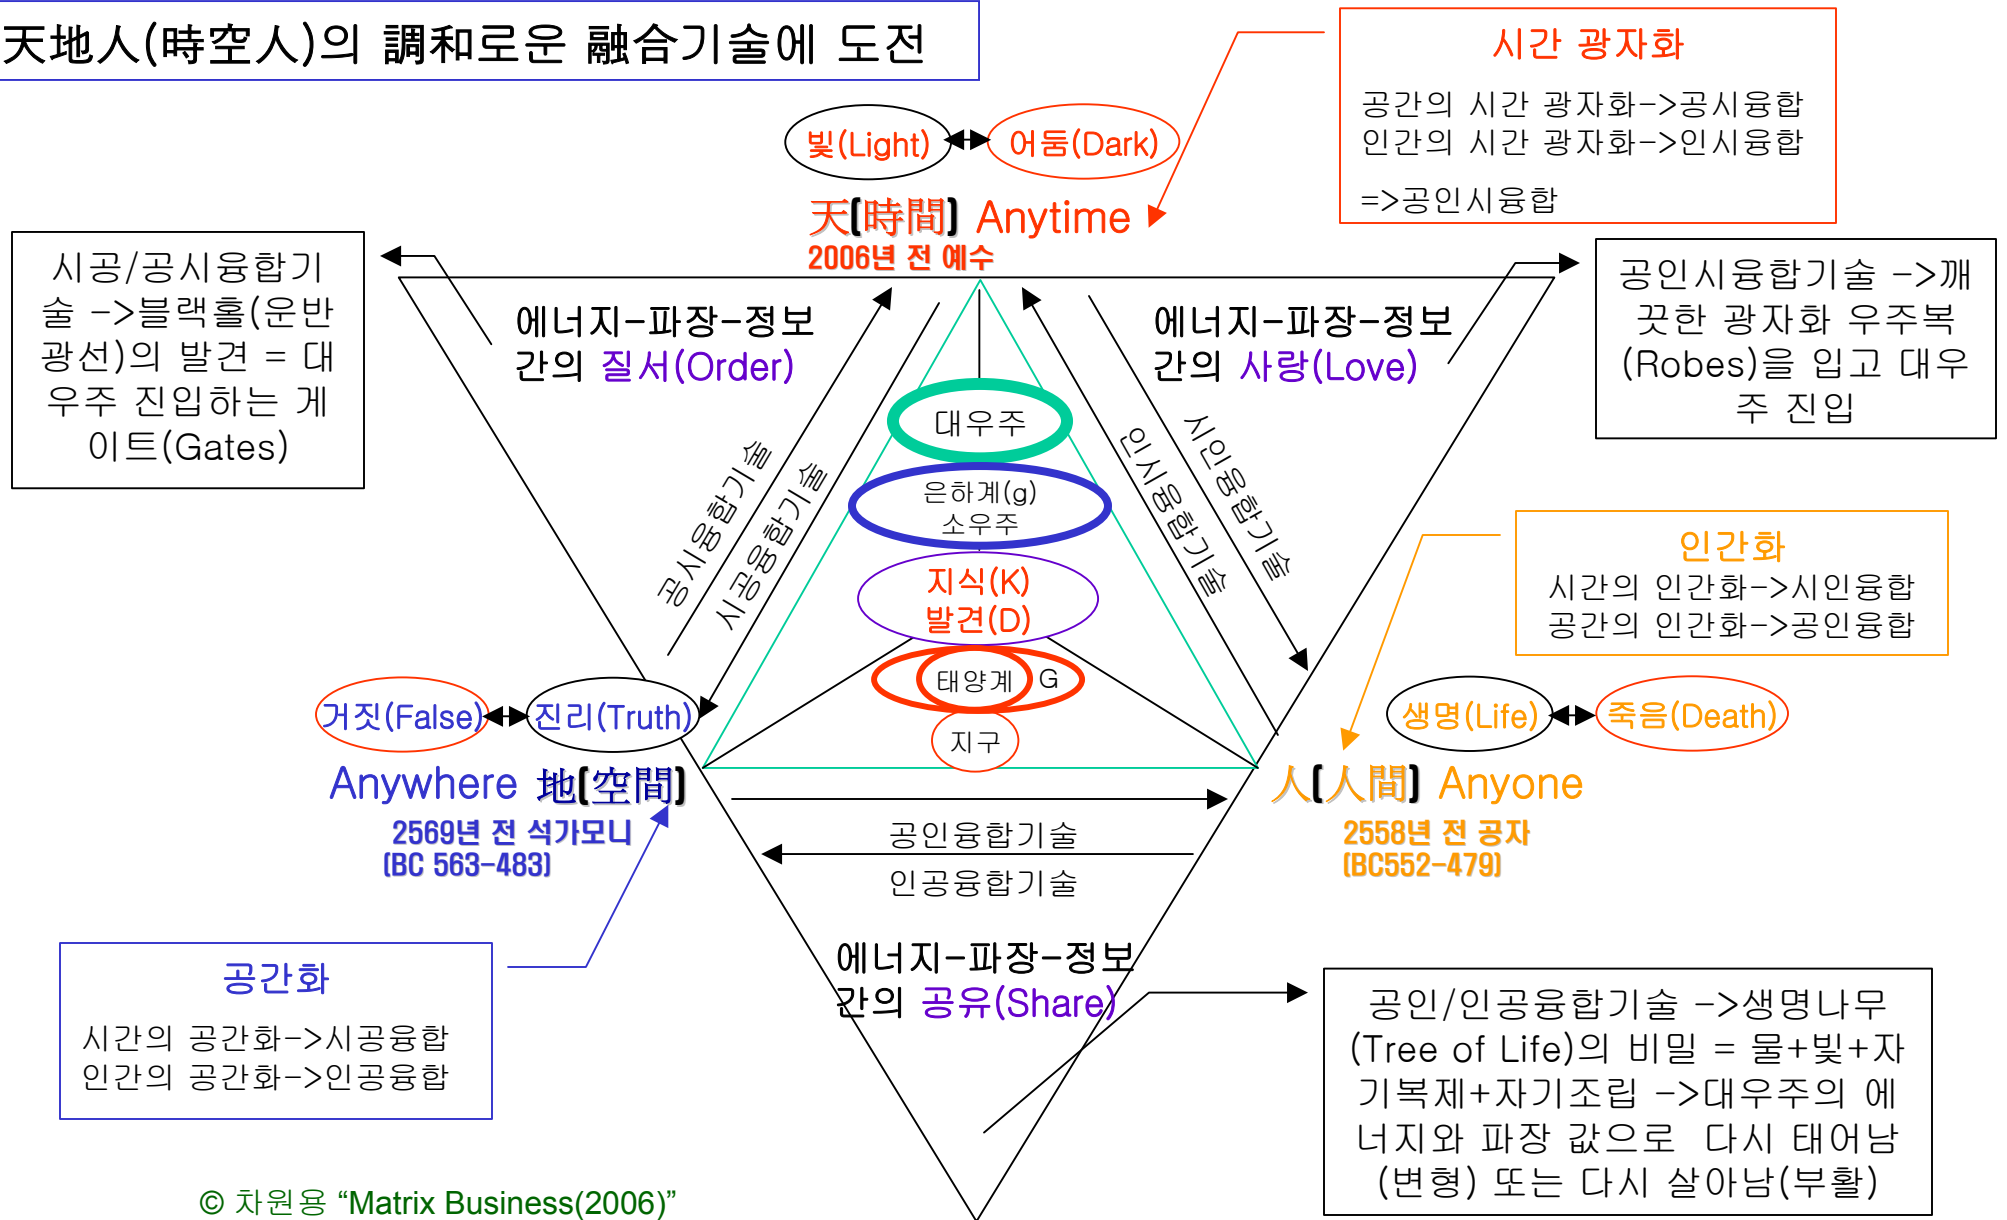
天地人(時空人)의 調和로운 融合기술에 도전

시간 광자화

공간의 시간 광자화->공시융합
인간의 시간 광자화->인시융합

=>공인시융합

빛(Light) 어둠(Dark)

天[時間] Anytime
2006년 전 예수

시공/공시융합기술 ->블랙홀(운반광선)의 발견 = 대우주 진입하는 게이트(Gates)

에너지-파장-정보 간의 질서(Order)

에너지-파장-정보 간의 사랑(Love)

공인시융합기술 ->깨끗한 광자화 우주복(Robes)을 입고 대우주 진입

대우주

은하계(g)
소우주

지식(K)
발견(D)

태양계 G

지구

공시융합기술

시공융합기술

인시융합기술

시인융합기술

인간화

시간의 인간화->시인융합
공간의 인간화->공인융합

거짓(False) 진리(Truth)

생명(Life) 죽음(Death)

Anywhere 地[空間]
2569년 전 석가모니
(BC 563-483)

人[人間] Anyone
2558년 전 공자
(BC552-479)

공인융합기술

인공융합기술

에너지-파장-정보 간의 공유(Share)

공간화

시간의 공간화->시공융합
인간의 공간화->인공융합

공인/인공융합기술 ->생명나무(Tree of Life)의 비밀 = 물+빛+자기복제+자기조립 ->대우주의 에너지와 파장 값으로 다시 태어남(변형) 또는 다시 살아남(부활)

© 차원용 “Matrix Business(2006)”